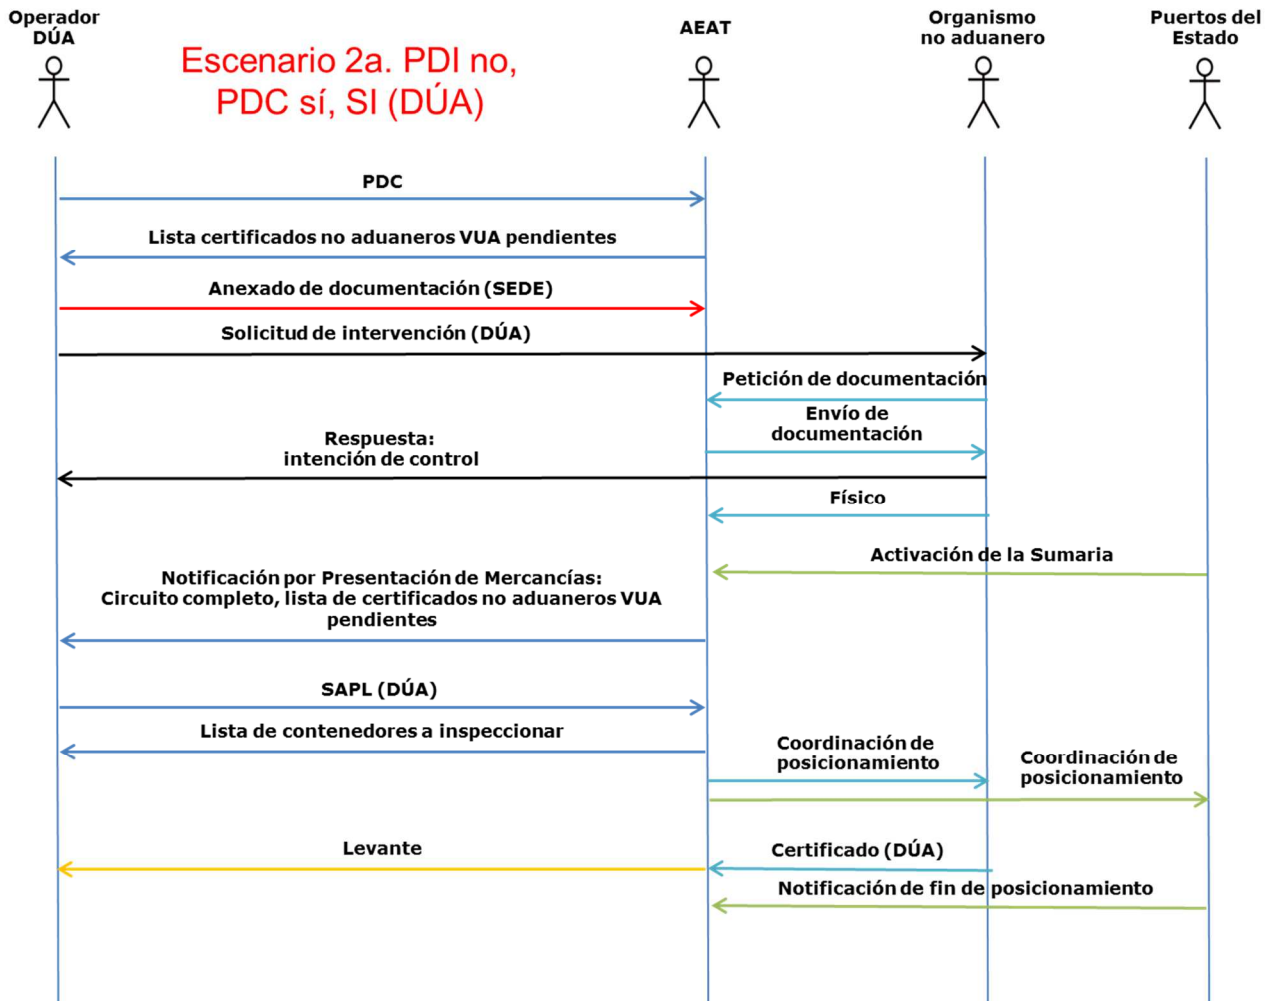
Operador DÚA

Escenario 2a. PDI no, PDC sí, SI (DÚA)

AEAT

Organismo no aduanero

Puertos del Estado

PDC

Lista certificados no aduaneros VUA pendientes

Anexado de documentación (SEDE)

Solicitud de intervención (DÚA)

Petición de documentación

Envío de documentación

Respuesta: intención de control

Físico

Activación de la Sumaria

Notificación por Presentación de Mercancías: Circuito completo, lista de certificados no aduaneros VUA pendientes

SAPL (DÚA)

Lista de contenedores a inspeccionar

Coordinación de posicionamiento

Coordinación de posicionamiento

Levante

Certificado (DÚA)

Notificación de fin de posicionamiento